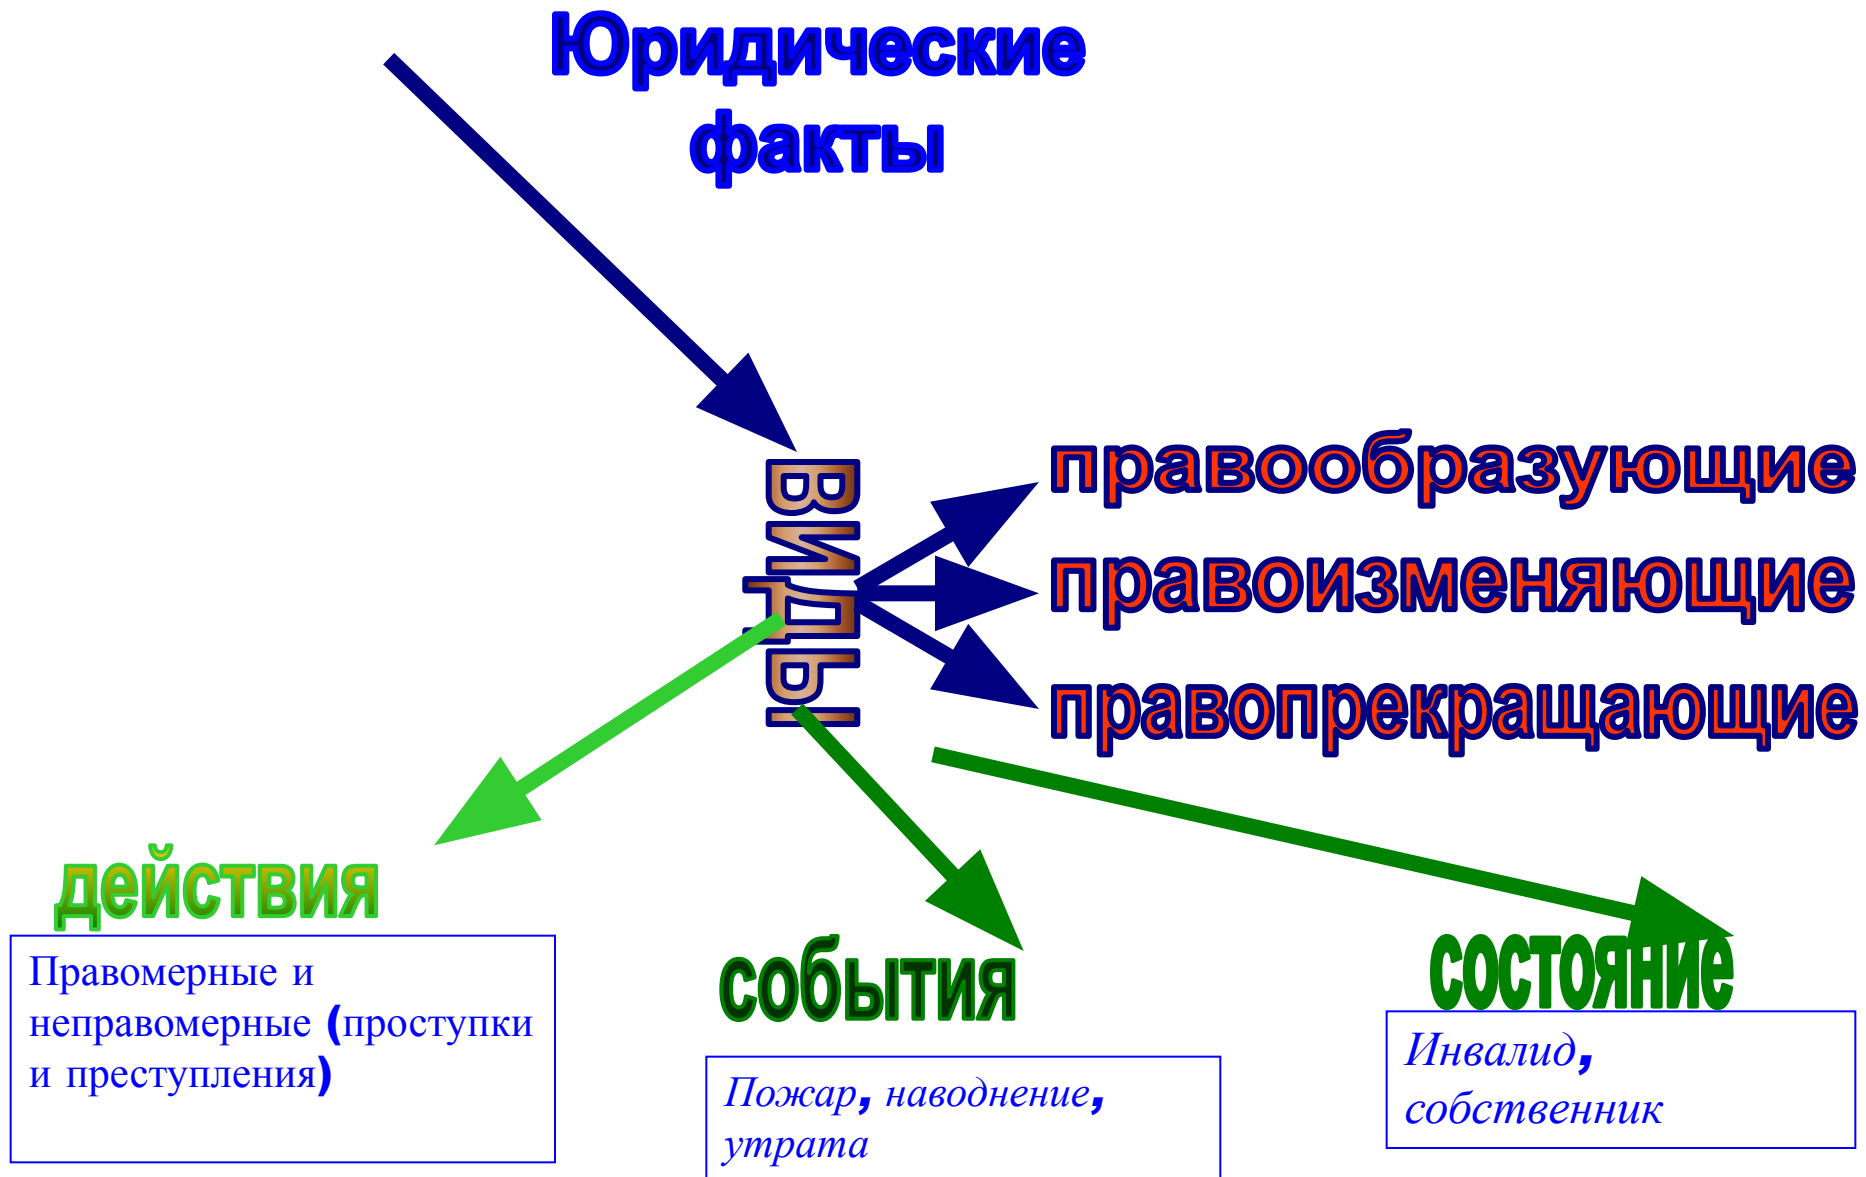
Юридические факты

виды

правообразующие

правоизменяющие

правопрекращающие

действия

Правомерные и неправомерные (проступки и преступления)

события

Пожар, наводнение, утрата

состояние

Инвалид, собственник